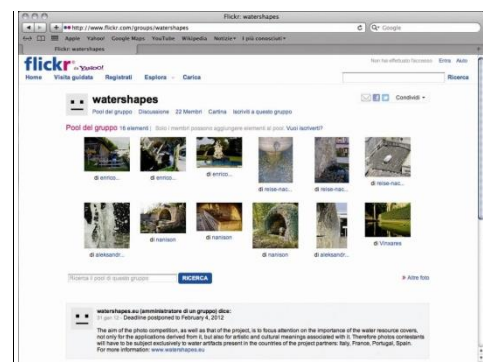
Flickr: watershapes

http://www.flickr.com/groups/watershapes

Google

Apple Yahoo! Google Maps YouTube Wikipedia Notizie I più conosciuti

Flickr: watershapes

flickr from YAHOO!

Non hai effettuato l'accesso Entra Aiuto

Home Visita guidata Registrati Esplora Carica

Ricerca

watershapes

Pool del gruppo Discussione 22 Membri Cartina Iscriviti a questo gruppo

Condividi

Pool del gruppo 16 elementi | Solo i membri possono aggiungere elementi al pool. Vuoi iscriverti?

di enrico... di enrico... di enrico... di reise-nac... di reise-nac... di reise-nac...

di aleksandr... di nanison di nanison di nanison di aleksandr... di Vinsares

Ricerca i pool di questo gruppo RICERCA

Altre foto

watershapes.eu (amministratore di un gruppo) dice:

Deadline postponed to February 4, 2012

The aim of the photo competition, as well as that of the project, is to focus attention on the importance of the water resource covers, not only for the applications derived from it, but also for artistic and cultural meanings associated with it. Therefore photos contestants will have to be subject exclusively to water artifacts present in the countries of the project partners: Italy, France, Portugal, Spain.
For more information: www.watershapes.eu